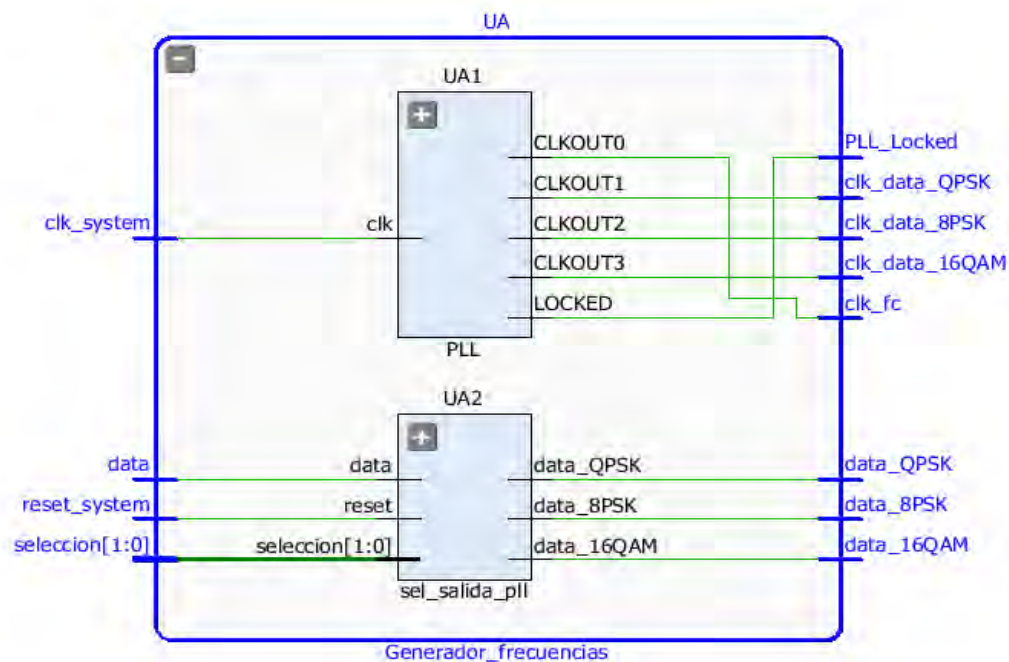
UA

UA1

clk_system

clk

CLKOUT0
CLKOUT1
CLKOUT2
CLKOUT3
LOCKED

PLL

PLL_Locked
clk_data_QPSK
clk_data_8PSK
clk_data_16QAM
clk_fc

UA2

data
reset_system
seleccion[1:0]

data
reset
seleccion[1:0]

data_QPSK
data_8PSK
data_16QAM

sel_salida_pll

data_QPSK
data_8PSK
data_16QAM

Generador_frecuencias